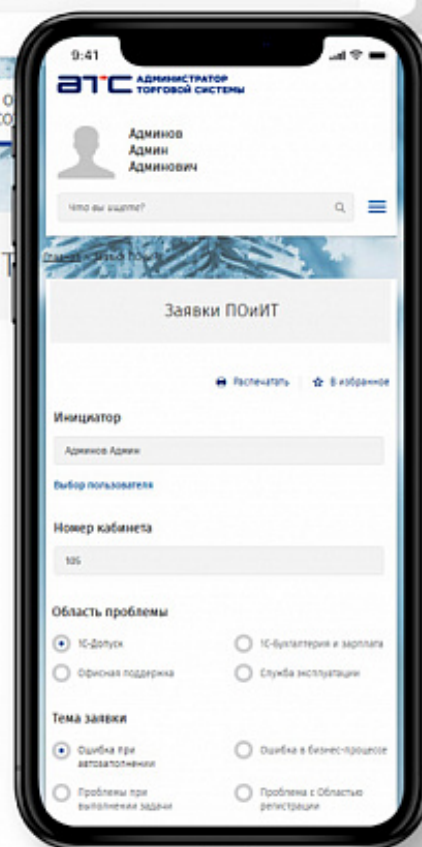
9:41

АТС АДМИНИСТРАТОР ТОРГОВОЙ СИСТЕМЫ

Админов
Админ
Админович

Что вы ищете?

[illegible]

Заявки ПОиИТ

Распечатать | В избранное

Инициатор

Админов Админ

Выбор пользователя

Номер кабинета

105

Область проблемы

1С-Допуск
1С-Бухгалтерия и зарплата
Офисная поддержка
Служба эксплуатации

Тема заявки

Ошибка при автозаполнении
Ошибка в бизнес-процессе
Проблемы при выполнении задачи
Проблема с Областью регистрации